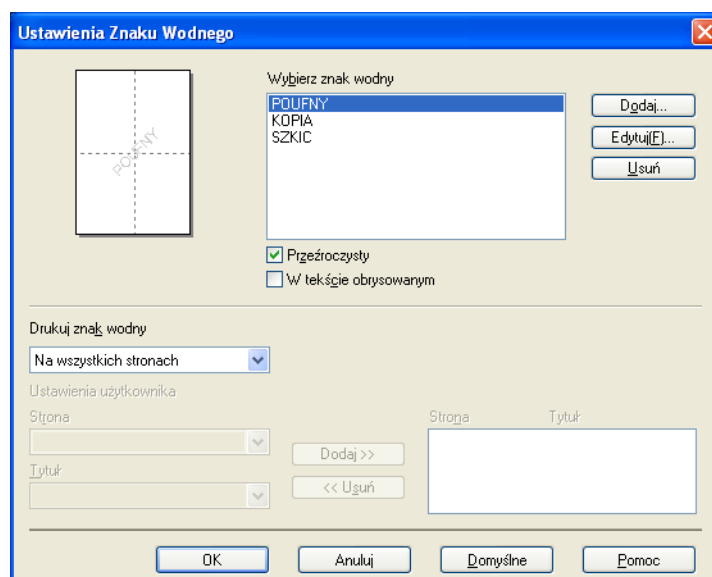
Ustawienia Znaku Wodnego

POUFNY

Wybierz znak wodny

POUFNY
KOPIA
SZKIC

Dodaj...
Edytuj(F)...
Usuń

Przeźroczysty
W tekście obrysowanym

Drukuj znak wodny

Na wszystkich stronach

Ustawienia użytkownika

Strona

Tytuł

Dodaj >>
<< Usuń

Strona
Tytuł

OK
Anuluj
Domyślne
Pomoc